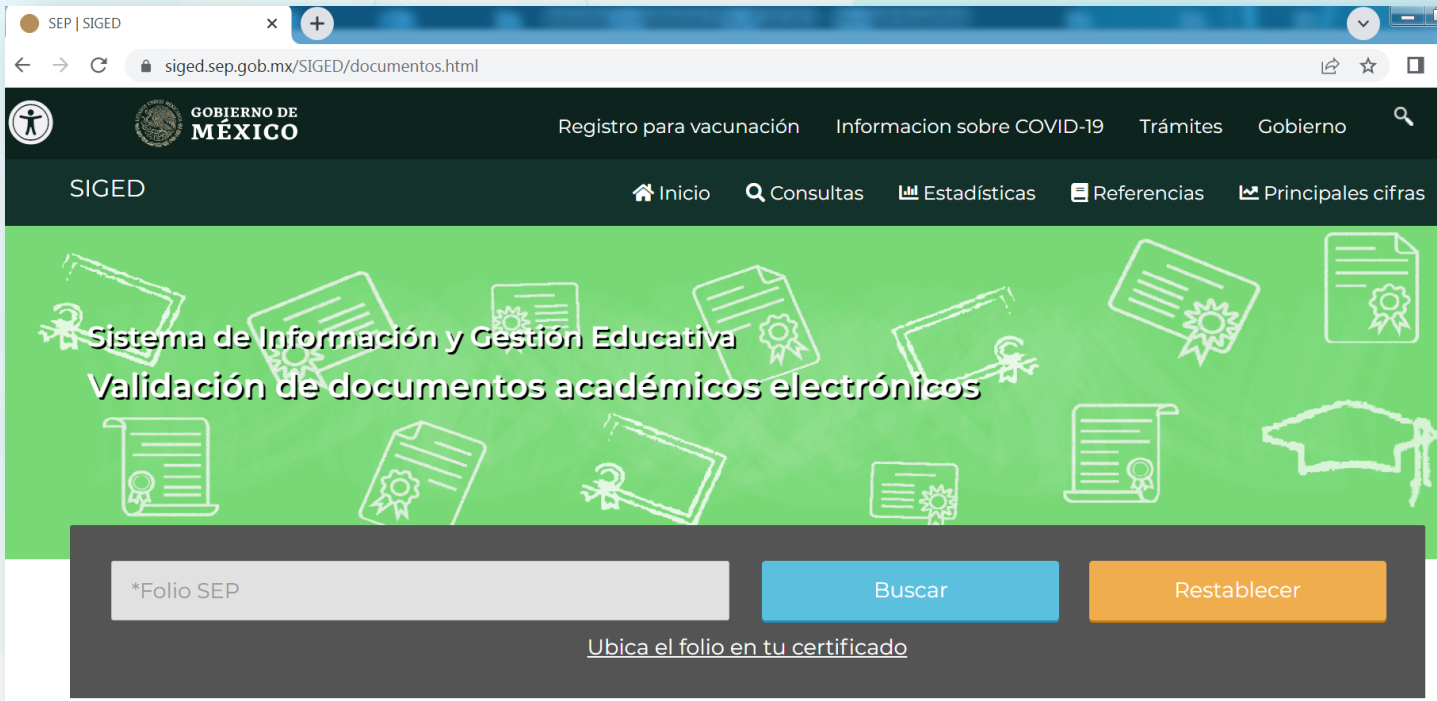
SEP | SIGED

siged.sep.gob.mx/SIGED/documentos.html

GOBIERNO DE MÉXICO

Registro para vacunación Informacion sobre COVID-19 Trámites Gobierno

SIGED

Inicio Consultas Estadísticas Referencias Principales cifras

Sistema de Información y Gestión Educativa
Validación de documentos académicos electrónicos

*Folio SEP

Buscar

Restablecer

Ubica el folio en tu certificado